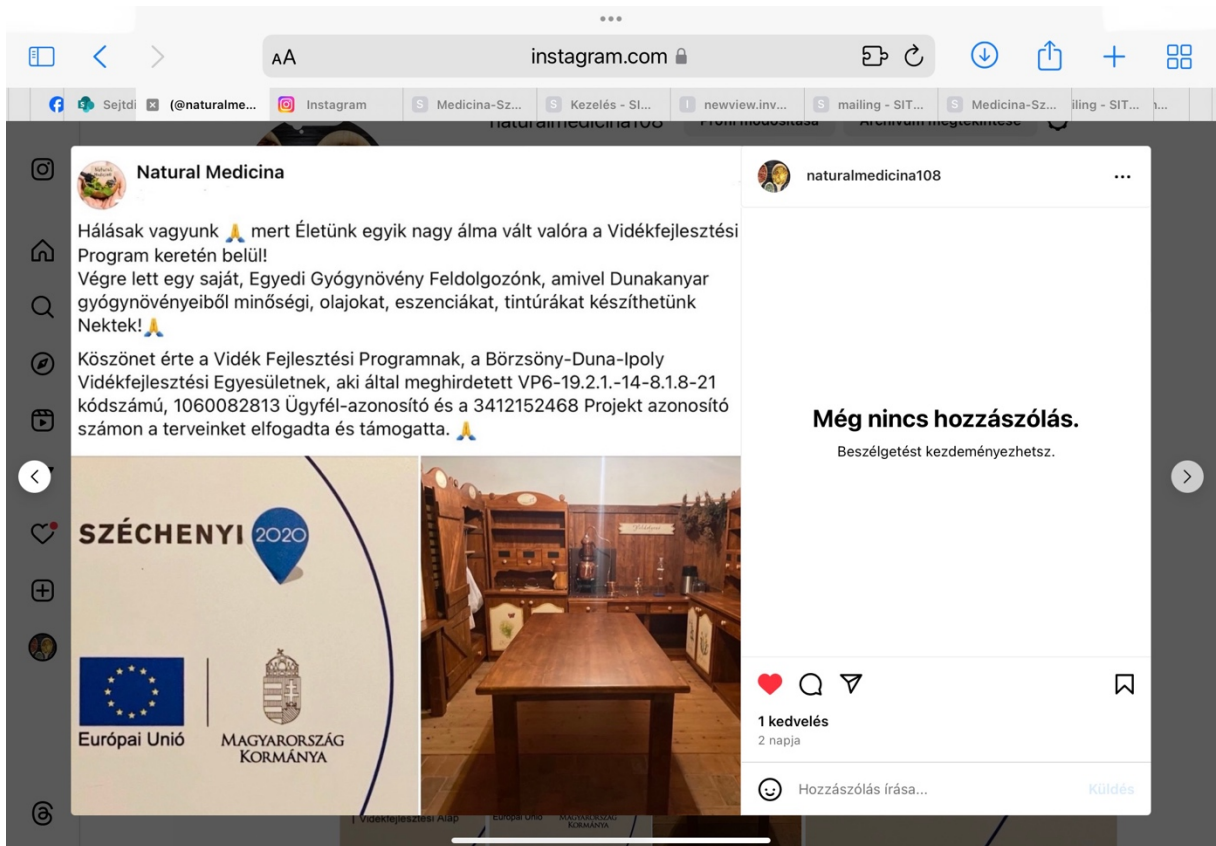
AA instagram.com

Sejtdi (@naturalme... Instagram Medicina-Sz... Kezelés - SI... newview.inv... mailing - SIT... Medicina-Sz... iling - SIT...

naturalmedicina108 Profil módosítása Archívum megtekintése

Natural Medicina

Hálásak vagyunk 🙏 mert Életünk egyik nagy álma vált valóra a Vidékfejlesztési Program keretén belül!
Végre lett egy saját, Egyedi Gyógynövény Feldolgozónk, amivel Dunakanyar gyógynövényeiből minőségi, olajokat, eszenciákat, tintúrákat készíthetünk Nektek!🙏

Köszönet érte a Vidék Fejlesztési Programnak, a Börzsöny-Duna-Ipoly Vidékfejlesztési Egyesületnek, aki által meghirdetett VP6-19.2.1.-14-8.1.8-21 kódszámú, 1060082813 Ügyfél-azonosító és a 3412152468 Projekt azonosító számon a terveinket elfogadta és támogatta. 🙏

SZÉCHENYI 2020

Európai Unió

MAGYARORSZÁG KORMÁNYA

naturalmedicina108

Még nincs hozzászólás.
Beszélgetést kezdeményezhetsz.

1 kedvelés
2 napja

Hozzászólás írása...
Küldés

Vidékfejlesztési Alap Európai Unió MAGYARORSZÁG KORMÁNYA